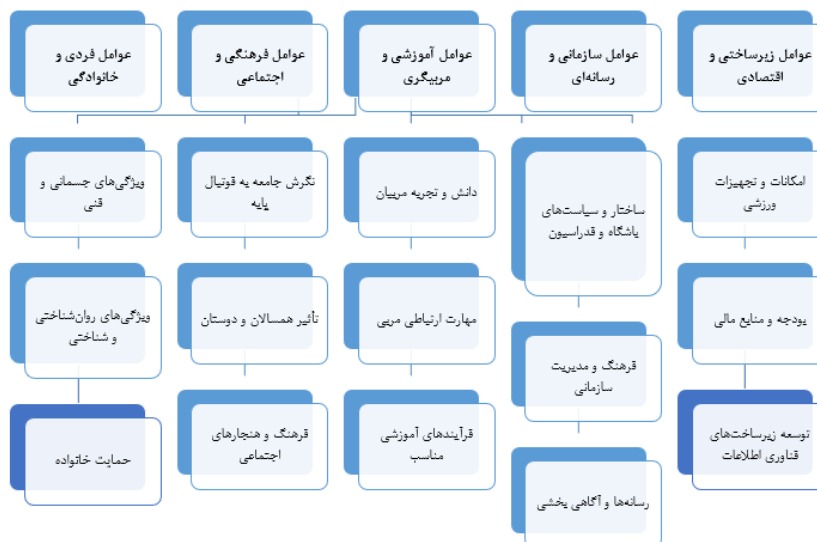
عوامل زیرساختی و اقتصادی

عوامل سازمانی و رسانه‌ای

عوامل آموزشی و مربیگری

عوامل فرهنگی و اجتماعی

عوامل فردی و خانوادگی

امکانات و تجهیزات ورزشی

ساختار و سیاست‌های باشگاه و فدراسیون

دانش و تجربه مربیان

نگرش جامعه به فوتبال پایه

ویژگی‌های جسمانی و فنی

بودجه و منابع مالی

فرهنگ و مدیریت سازمانی

مهارت ارتباطی مربی

تأثیر همسالان و دوستان

ویژگی‌های روان‌شناختی و شناختی

توسعه زیرساخت‌های فناوری اطلاعات

رسانه‌ها و آگاهی بخشی

فرآیندهای آموزشی مناسب

فرهنگ و هنجارهای اجتماعی

حمایت خانواده